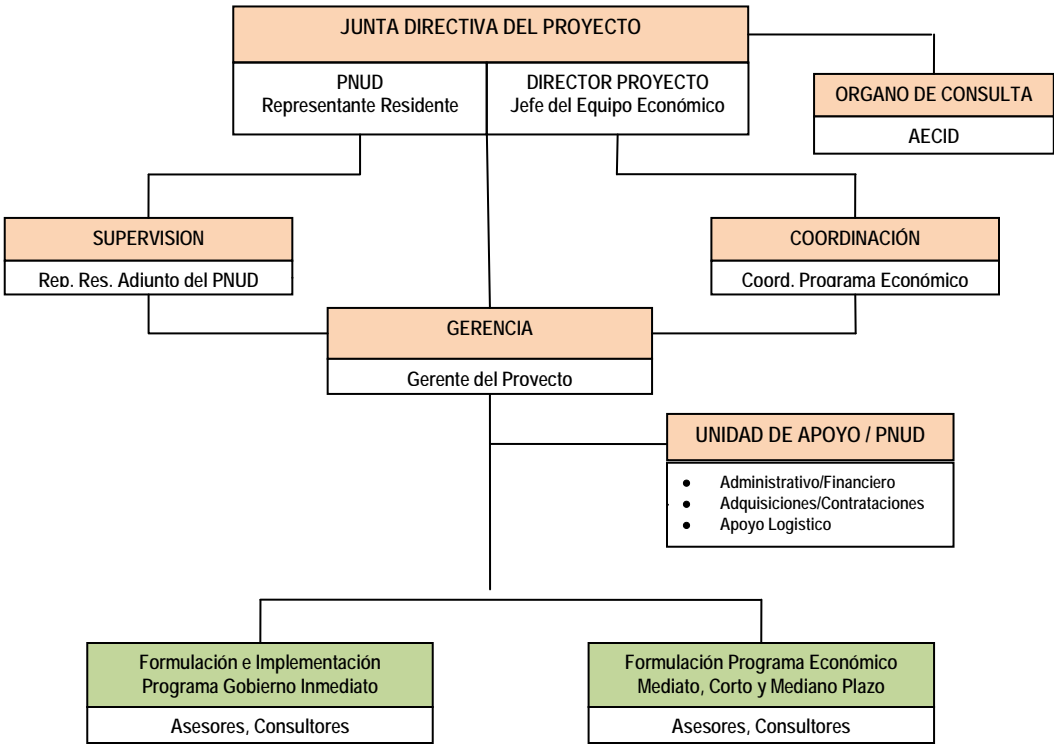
JUNTA DIRECTIVA DEL PROYECTO

PNUD
Representante Residente

DIRECTOR PROYECTO
Jefe del Equipo Económico

ORGANO DE CONSULTA

AECID

SUPERVISION

Rep. Res. Adjunto del PNUD

COORDINACIÓN

Coord. Programa Económico

GERENCIA

Gerente del Proyecto

UNIDAD DE APOYO / PNUD

- Administrativo/Financiero
- Adquisiciones/Contrataciones
- Apoyo Logistico

Formulación e Implementación
Programa Gobierno Inmediato

Asesores, Consultores

Formulación Programa Económico
Mediato, Corto y Mediano Plazo

Asesores, Consultores